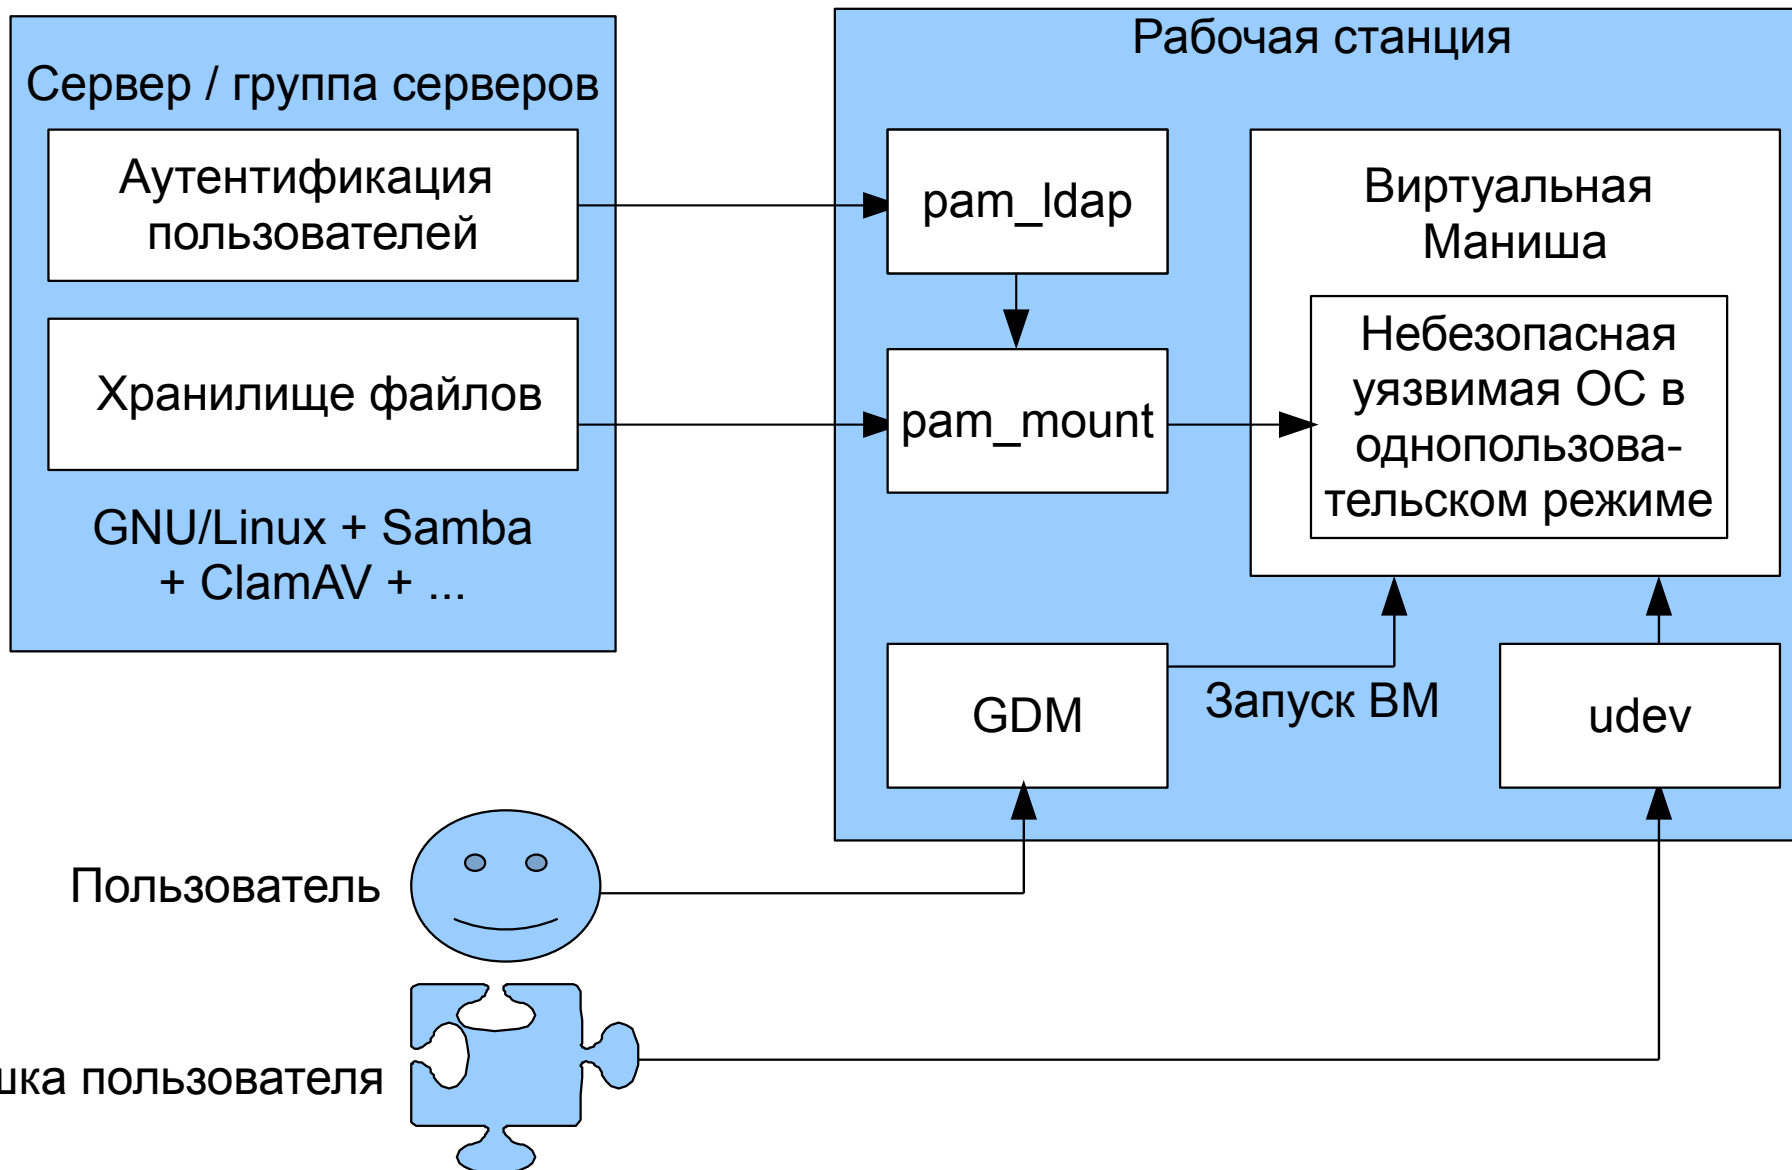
Сервер / группа серверов

Аутентификация пользователей

Хранилище файлов

GNU/Linux + Samba + ClamAV + ...

Рабочая станция

pam_ldap

pam_mount

Виртуальная Маниша

Небезопасная уязвимая ОС в однопользовательском режиме

GDM

Запуск ВМ

udev

Пользователь

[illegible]ка пользователя